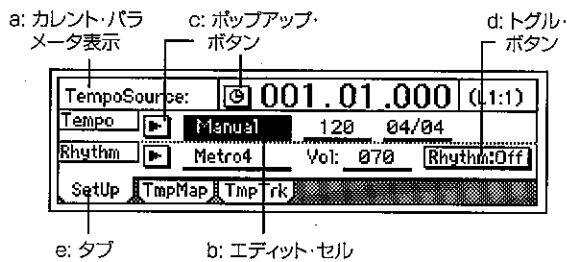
a: カレント・パラメータ表示

c: ポップアップ・ボタン

d: トグル・ボタン

TempoSource: 001.01.000 (L1:1)

Tempo Manual 120 04/04

Rhythm Metro4 Vol: 070 Rhythm:Off

SetUp TmpMap TmpTrk

e: タブ

b: エディット・セル